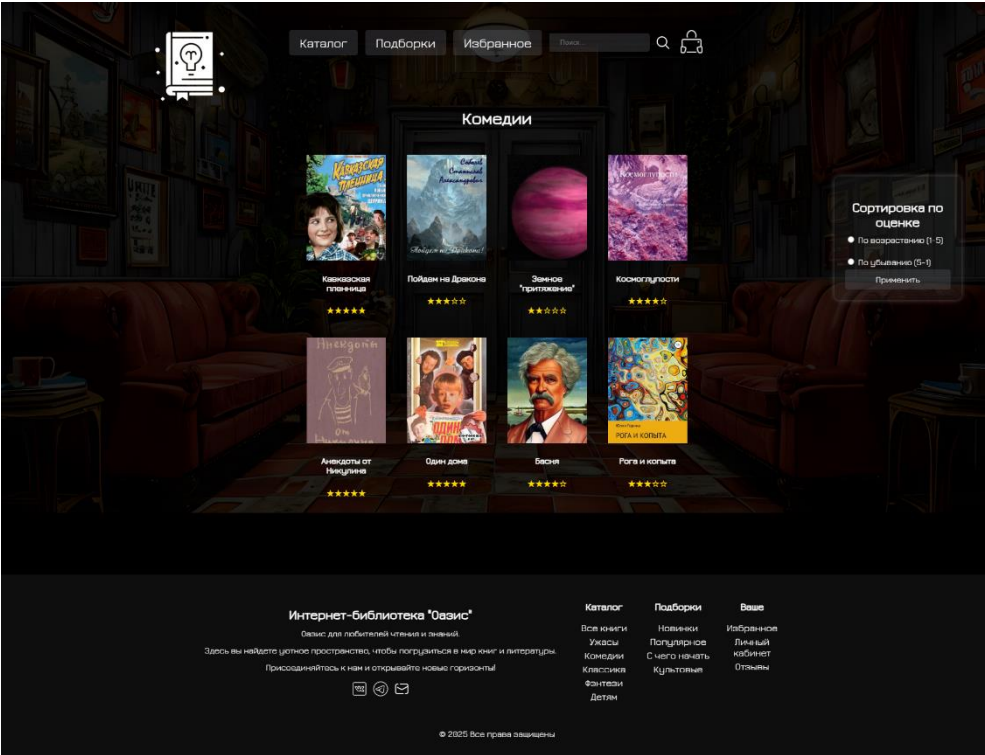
Каталог Подборки Избранное Поиск...

Комедии

Кавказская пленница
★★★★★

Пойдем на Дракона
★★★☆☆

Земное "притяжение"
★★☆☆☆

Космоглупости
★★★★☆

Анекдоты от Никулина
★★★★★

Один дома
★★★★★

Басня
★★★★☆

Рога и копыта
★★★☆☆

Сортировка по оценке
По возрастанию (1-5)
По убыванию (5-1)
Применить

Интернет-библиотека "Оазис"
Оазис для любителей чтения и знаний.
Здесь вы найдете уютное пространство, чтобы погрузиться в мир книг и литературы.
Присоединяйтесь к нам и открывайте новые горизонты!

Каталог
Все книги
Ужасы
Комедии
Классика
Фэнтези
Детям

Подборки
Новинки
Популярное
С чего начать
Культовые

Ваше
Избранное
Личный кабинет
Отзывы

© 2025 Все права защищены